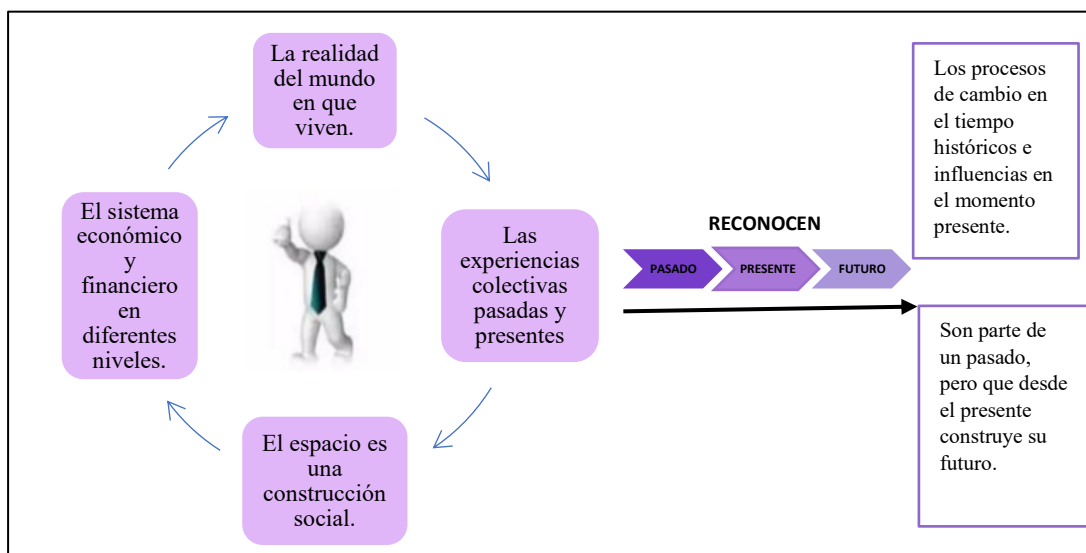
La realidad del mundo en que viven.

El sistema económico y financiero en diferentes niveles.

Las experiencias colectivas pasadas y presentes

El espacio es una construcción social.

RECONOCEN

PASADO

PRESENTE

FUTURO

Los procesos de cambio en el tiempo históricos e influencias en el momento presente.

Son parte de un pasado, pero que desde el presente construye su futuro.